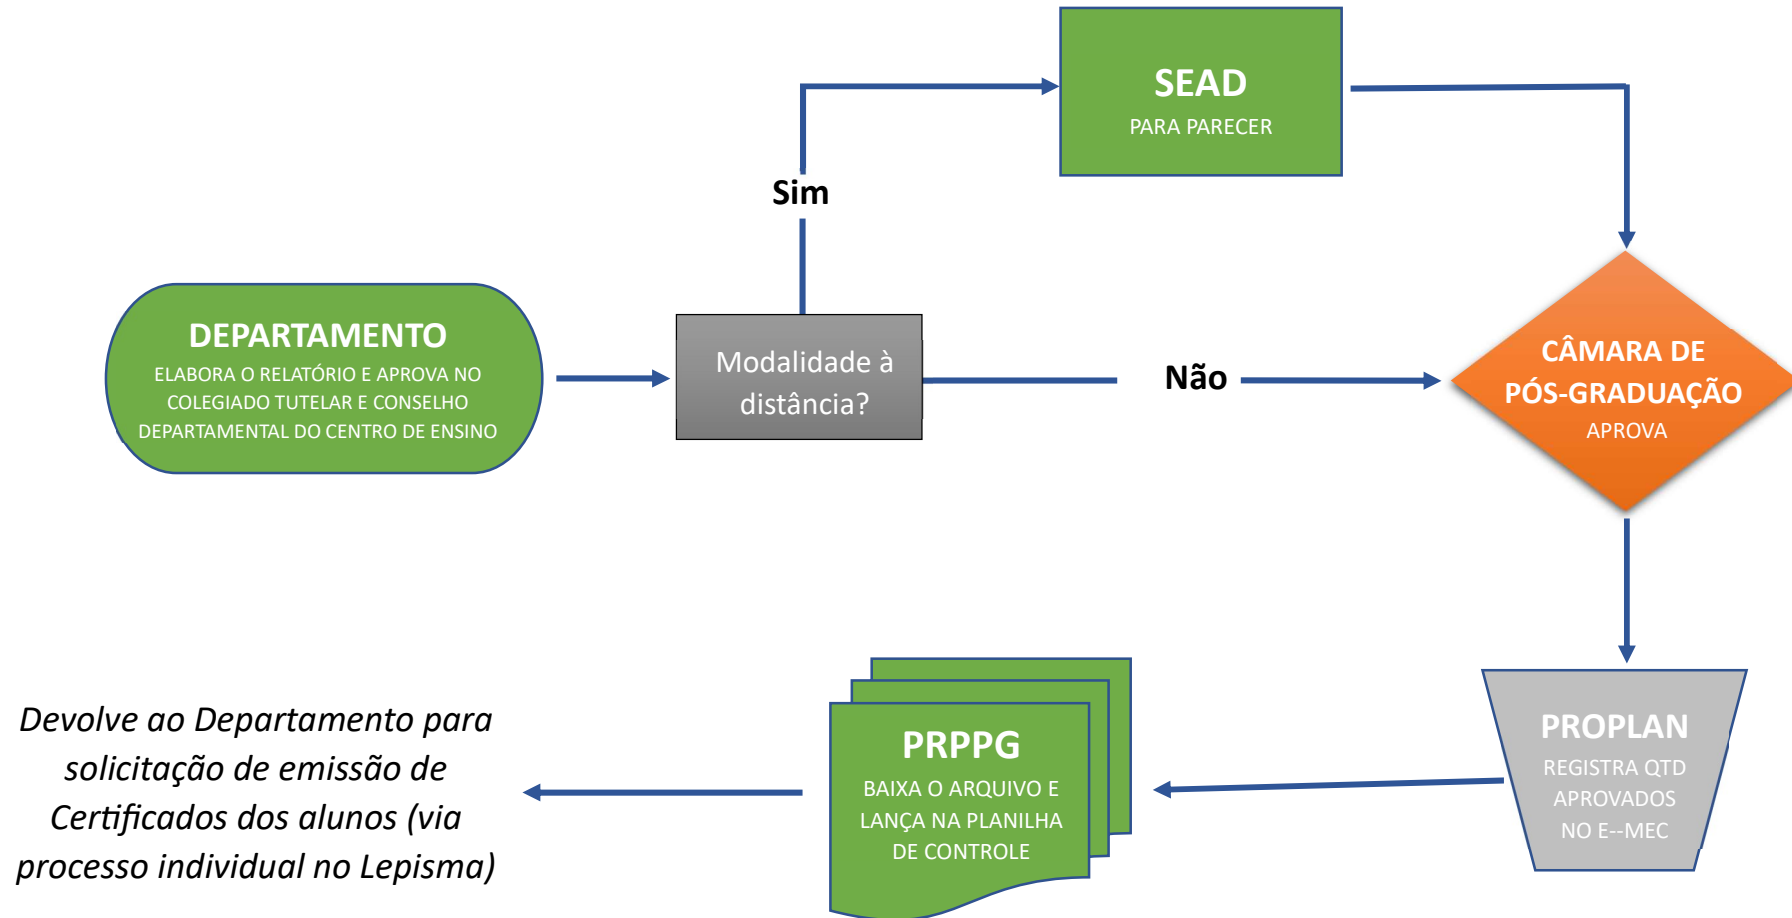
SEAD
PARA PARECER

Sim

DEPARTAMENTO
ELABORA O RELATÓRIO E APROVA NO COLEGIADO TUTELAR E CONSELHO DEPARTAMENTAL DO CENTRO DE ENSINO

Modalidade à distância?

Não

CÂMARA DE PÓS-GRADUAÇÃO
APROVA

PROPLAN
REGISTRA QTD APROVADOS NO E--MEC

PRPPG
BAIXA O ARQUIVO E LANÇA NA PLANILHA DE CONTROLE

Devolve ao Departamento para solicitação de emissão de Certificados dos alunos (via processo individual no Lepisma)